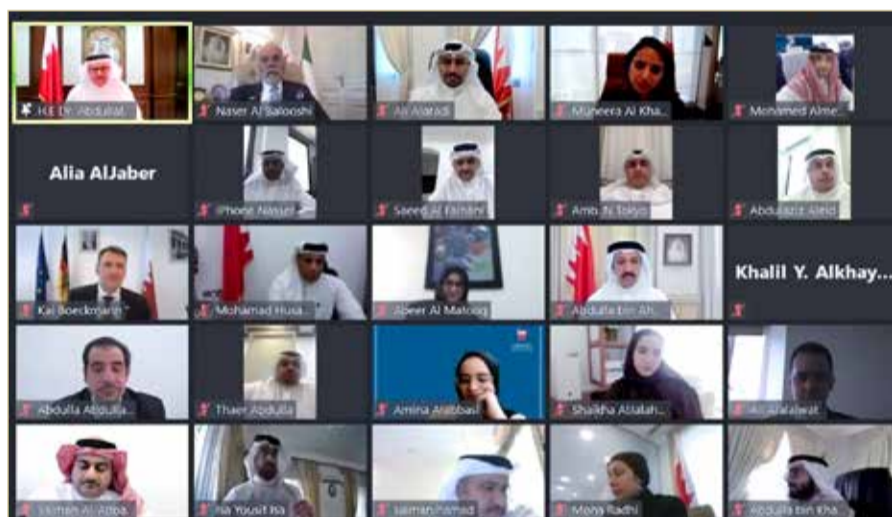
H.E Dr. Abdullat...
Naser Al Salooshi
Ali Alaradi
Muneera Al Kha...
Mohamed Alme...
Alia AlJaber
iPhone Nasser
Saeed Al Fahami
Amb. N Talyo
Abdulaziz Almd...
Kai Boeckmann
Mohamad Husa...
Abeer Al Matouq
Abdulla bin Ah...
Khalil Y. Alkhay...
Abdulla Abdulla...
Thaer Abdulla
Amina Alabbasi
Shaikha Alalah...
Ali Alalawat
Salman Al Abba...
Isa Yousif Isa
salman hamad
Mona Radhi
Abdulla bin Kha...